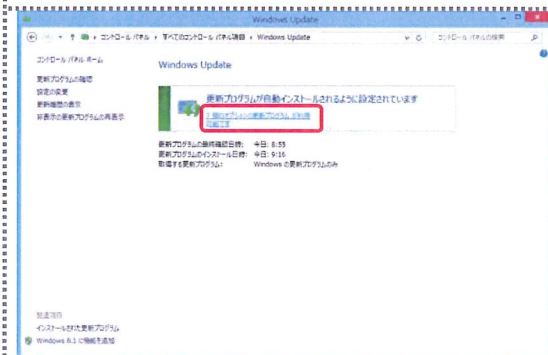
Windows Update

コントロール パネル › すべてのコントロール パネル項目 › Windows Update

コントロール パネルの検索

コントロール パネル ホーム

更新プログラムの確認

設定の変更

更新履歴の表示

非表示の更新プログラムの再表示

Windows Update

更新プログラムが自動インストールされるように設定されています

1 個のオプションの更新プログラムが利用可能です

更新プログラムの最終確認日時: 今日: 8:55

更新プログラムのインストール日時: 今日: 9:16

取得する更新プログラム: Windows の更新プログラムのみ

関連項目

インストールされた更新プログラム

Windows 8.1 に機能を追加